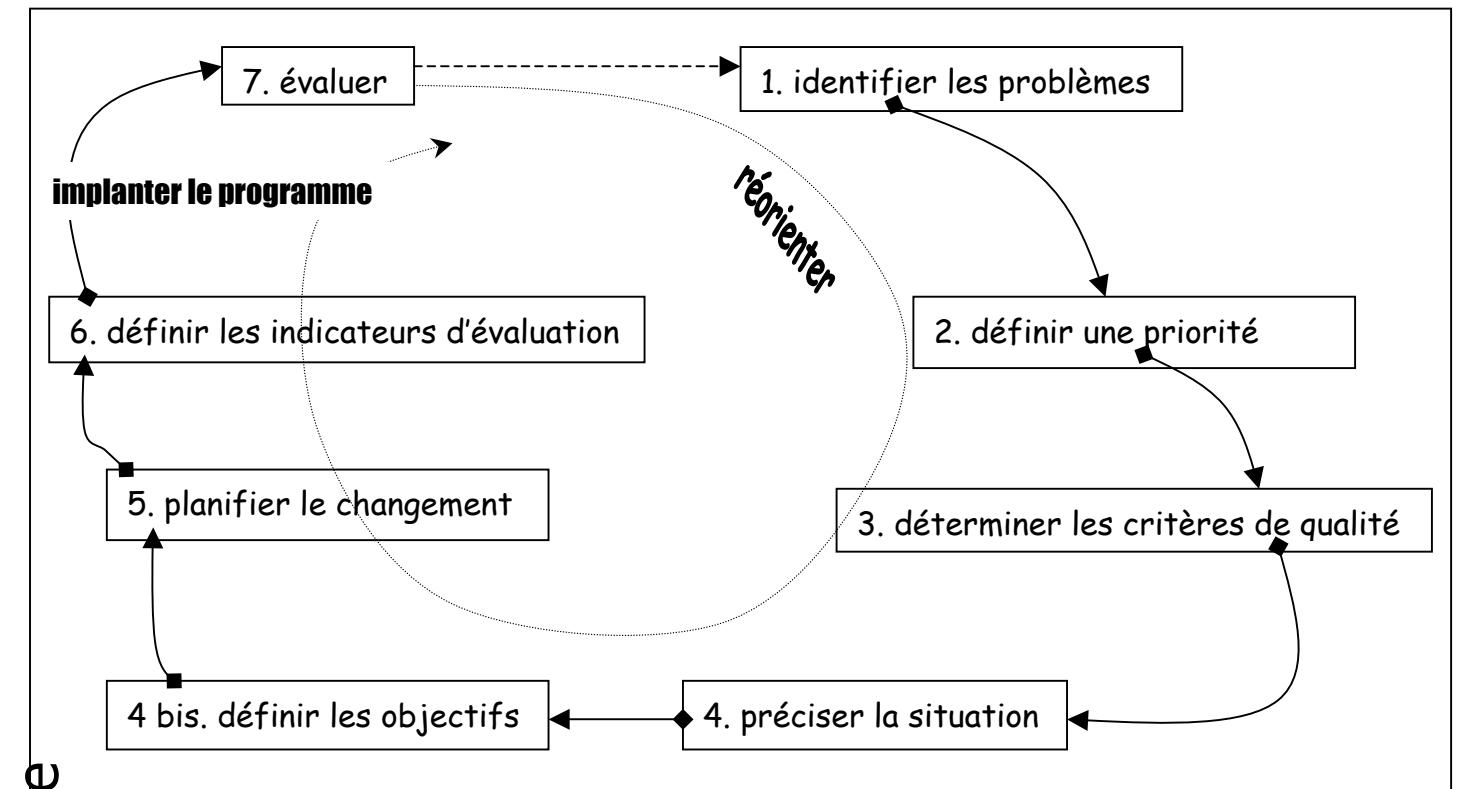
7. évaluer

1. identifier les problèmes

implanter le programme

réorienter

6. définir les indicateurs d'évaluation

2. définir une priorité

5. planifier le changement

3. déterminer les critères de qualité

4 bis. définir les objectifs

4. préciser la situation